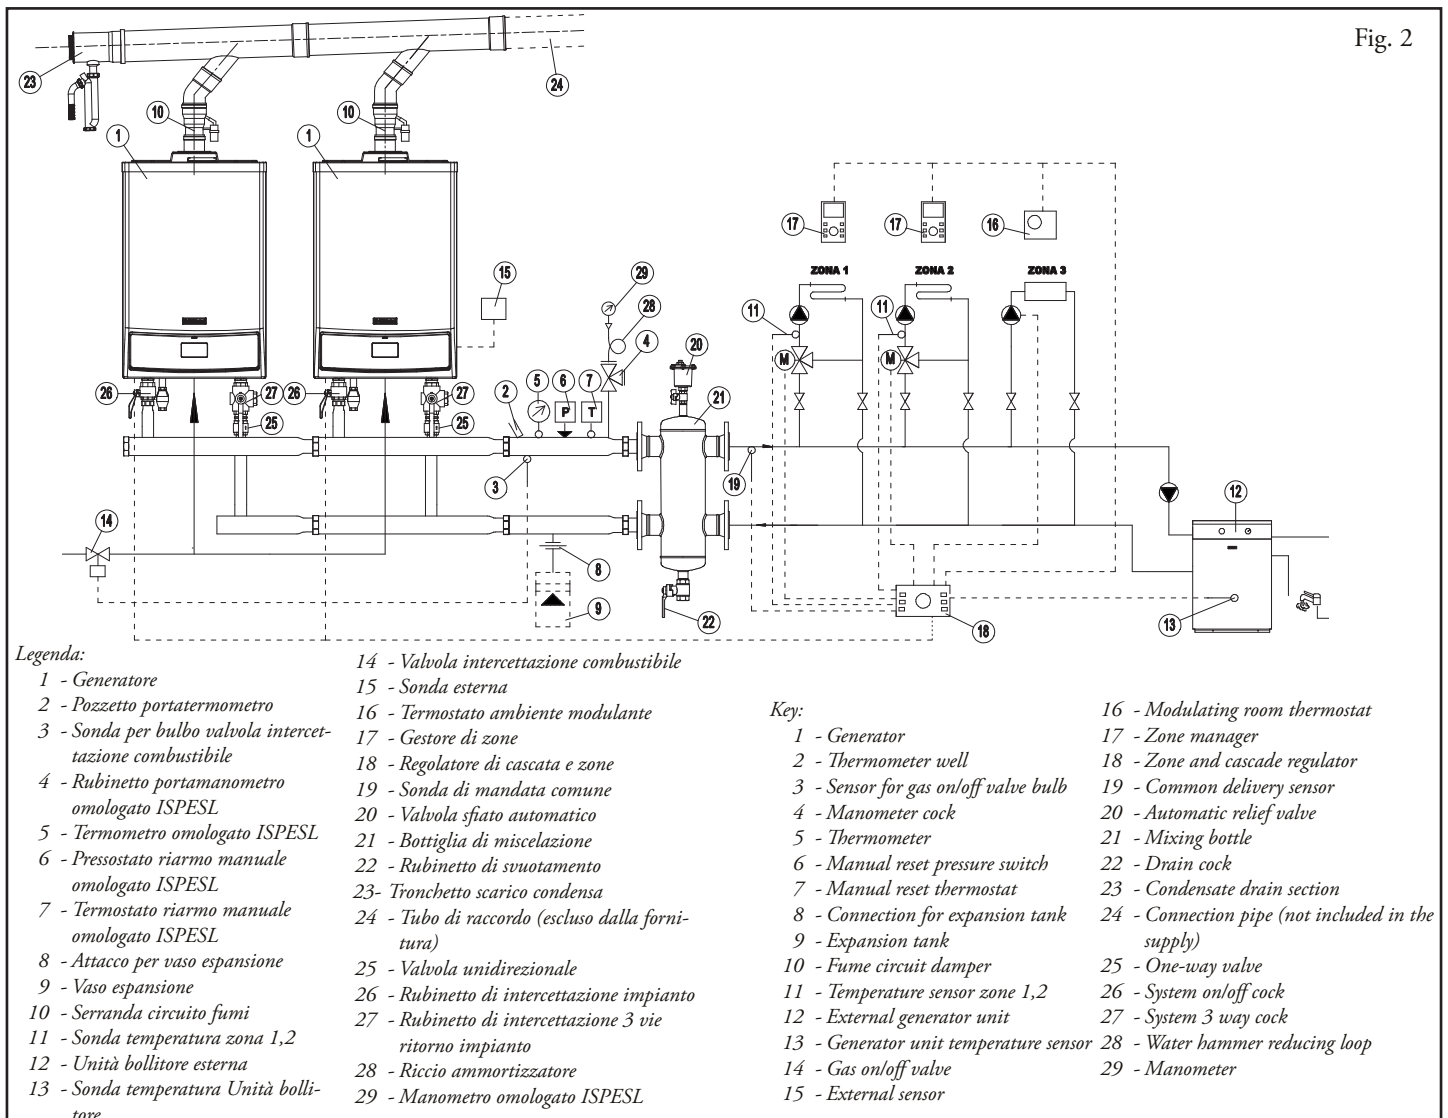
Fig. 2

23 24 10 10 1 1 15 29 28 4 20 5 6 7 P T 2 21 26 27 26 27 25 25 3 19 14 8 9 22 17 17 16 ZONA 1 ZONA 2 ZONA 3 11 11 M M 12 18 13

Legenda:
1 - Generatore
2 - Pozzetto portatermometro
3 - Sonda per bulbo valvola intercettazione combustibile
4 - Rubinetto portamanometro omologato ISPESL
5 - Termometro omologato ISPESL
6 - Pressostato riarmo manuale omologato ISPESL
7 - Termostato riarmo manuale omologato ISPESL
8 - Attacco per vaso espansione
9 - Vaso espansione
10 - Serranda circuito fumi
11 - Sonda temperatura zona 1,2
12 - Unità bollitore esterna
13 - Sonda temperatura Unità bollitore
14 - Valvola intercettazione combustibile
15 - Sonda esterna
16 - Termostato ambiente modulante
17 - Gestore di zone
18 - Regolatore di cascata e zone
19 - Sonda di mandata comune
20 - Valvola sfiato automatico
21 - Bottiglia di miscelazione
22 - Rubinetto di svuotamento
23- Tronchetto scarico condensa
24 - Tubo di raccordo (escluso dalla fornitura)
25 - Valvola unidirezionale
26 - Rubinetto di intercettazione impianto
27 - Rubinetto di intercettazione 3 vie ritorno impianto
28 - Riccio ammortizzatore
29 - Manometro omologato ISPESL

Key:
1 - Generator
2 - Thermometer well
3 - Sensor for gas on/off valve bulb
4 - Manometer cock
5 - Thermometer
6 - Manual reset pressure switch
7 - Manual reset thermostat
8 - Connection for expansion tank
9 - Expansion tank
10 - Fume circuit damper
11 - Temperature sensor zone 1,2
12 - External generator unit
13 - Generator unit temperature sensor
14 - Gas on/off valve
15 - External sensor
16 - Modulating room thermostat
17 - Zone manager
18 - Zone and cascade regulator
19 - Common delivery sensor
20 - Automatic relief valve
21 - Mixing bottle
22 - Drain cock
23 - Condensate drain section
24 - Connection pipe (not included in the supply)
25 - One-way valve
26 - System on/off cock
27 - System 3 way cock
28 - Water hammer reducing loop
29 - Manometer